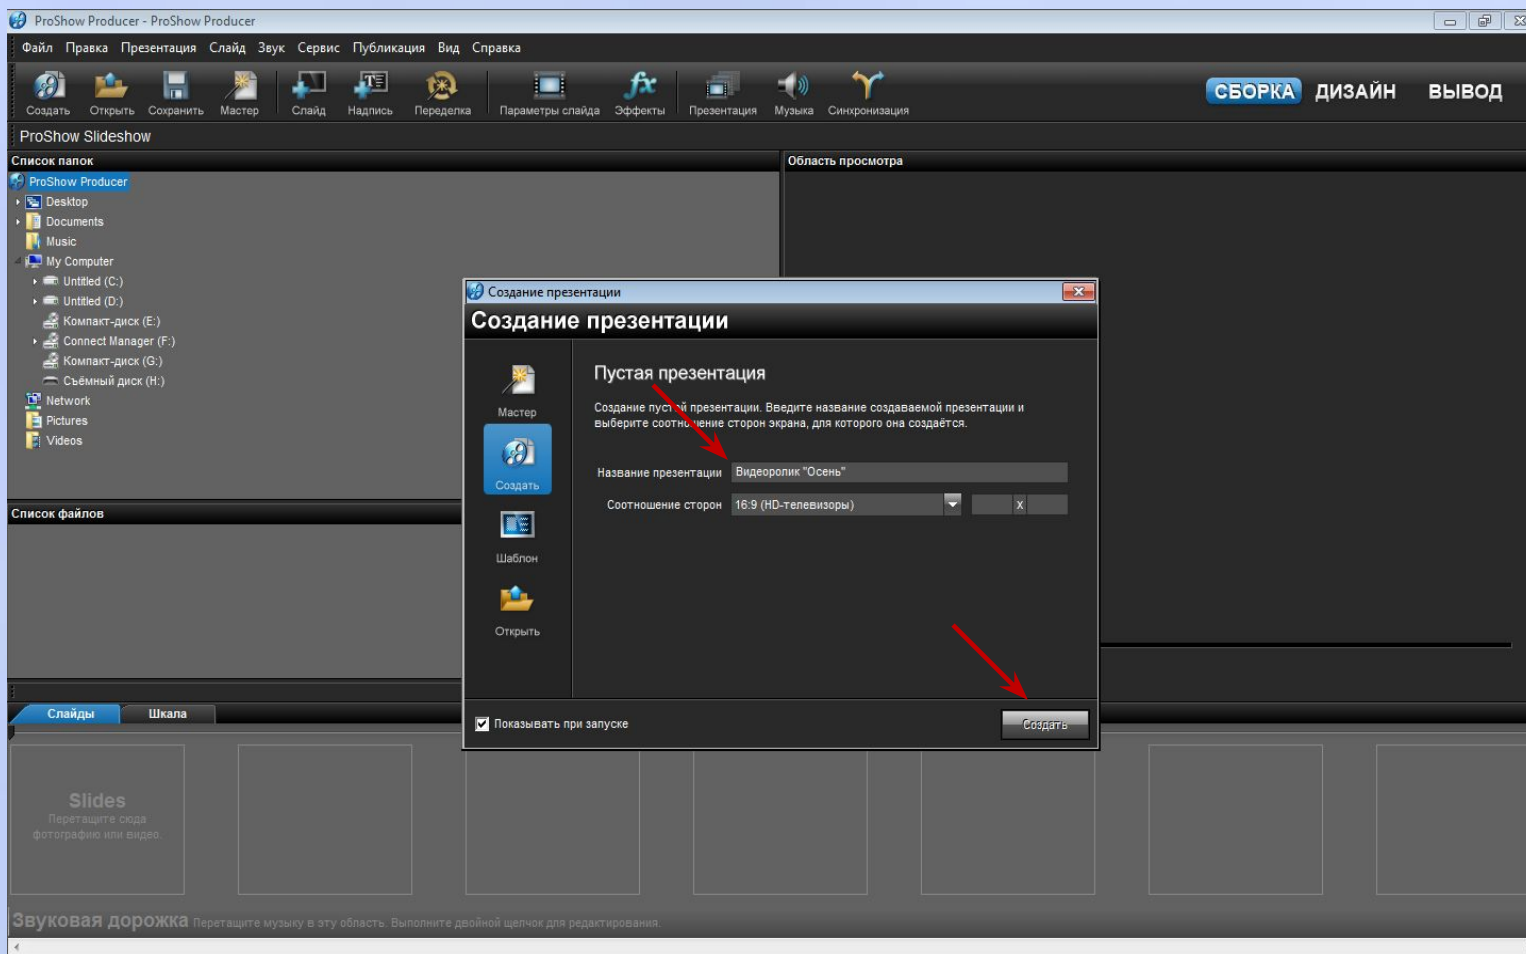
ProShow Producer - ProShow Producer

Файл Правка Презентация Слайд Звук Сервис Публикация Вид Справка

Создать Открыть Сохранить Мастер Слайд Надпись Переделка Параметры слайда Эффекты Презентация Музыка Синхронизация

СБОРКА ДИЗАЙН ВЫВОД

ProShow Slideshow

Список папок

ProShow Producer
Desktop
Documents
Music
My Computer
Untitled (C:)
Untitled (D:)
Компакт-диск (E:)
Connect Manager (F:)
Компакт-диск (G:)
Съёмный диск (H:)
Network
Pictures
Videos

Список файлов

Область просмотра

Создание презентации

Создание презентации

Мастер
Создать
Шаблон
Открыть

Пустая презентация

Создание пуст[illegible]й презентации. Введите название создаваемой презентации и выберите соотн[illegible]ение сторон экрана, для которого она создаётся.

Название презентации Видеоролик "Осень"

Соотношение сторон 16:9 (HD-телевизоры) x

Показывать при запуске

Создать

Слайды Шкала

Slides
Перетащите сюда фотографию или видео.

Звуковая дорожка Перетащите музыку в эту область. Выполните двойной щелчок для редактирования.